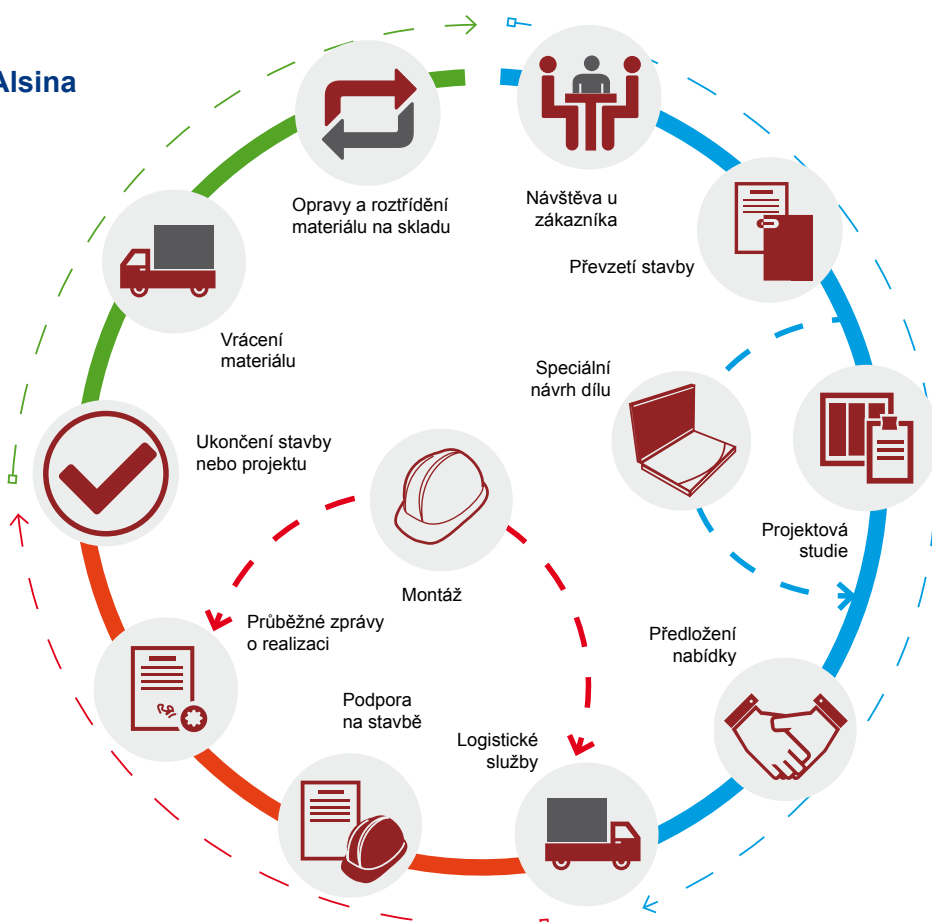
Alsina

Opravy a roztřídění materiálu na skladu

Návštěva u zákazníka

Převzetí stavby

Vrácení materiálu

Speciální návrh dílu

Ukončení stavby nebo projektu

Projektová studie

Montáž

Předložení nabídky

Průběžné zprávy o realizaci

Podpora na stavbě

Logistické služby